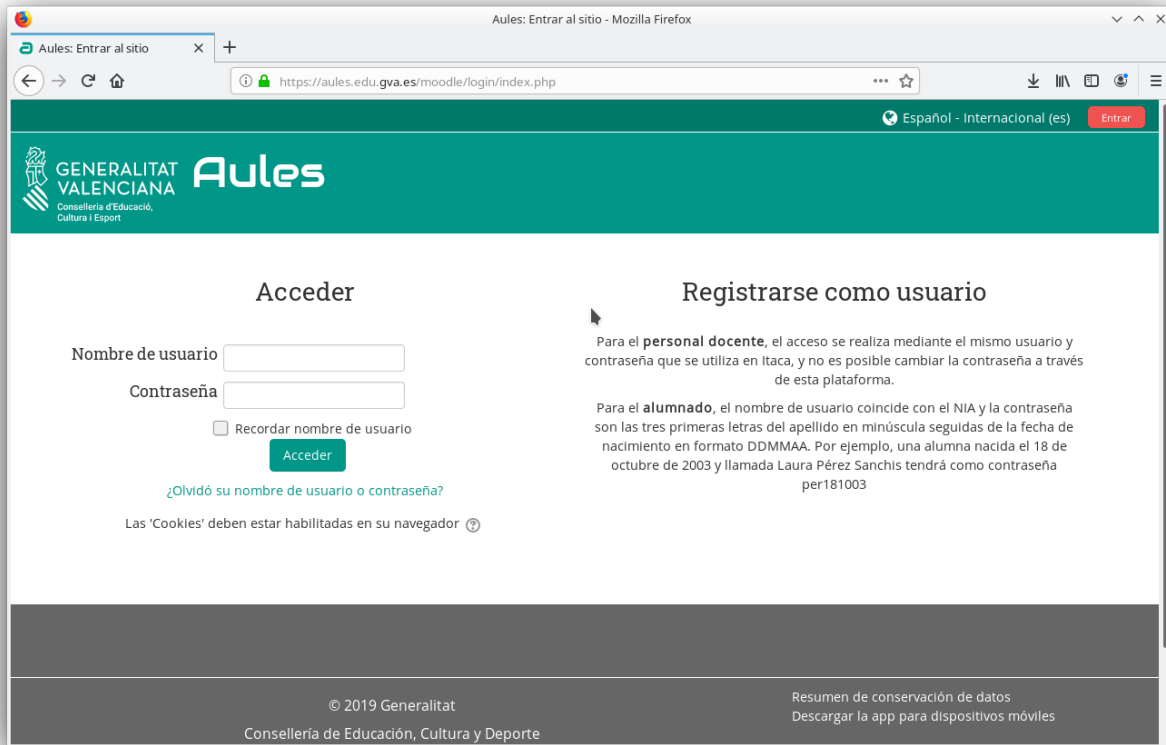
Aules: Entrar al sitio - Mozilla Firefox

Aules: Entrar al sitio ×

https://aules.edu.gva.es/moodle/login/index.php

Español - Internacional (es) Entrar

GENERALITAT VALENCIANA
Conselleria d'Educació, Cultura i Esport

Aules

Acceder

Nombre de usuario

Contraseña

Recordar nombre de usuario

Acceder

¿Olvidó su nombre de usuario o contraseña?

Las 'Cookies' deben estar habilitadas en su navegador

Registrarse como usuario

Para el **personal docente**, el acceso se realiza mediante el mismo usuario y contraseña que se utiliza en Itaca, y no es posible cambiar la contraseña a través de esta plataforma.

Para el **alumnado**, el nombre de usuario coincide con el NIA y la contraseña son las tres primeras letras del apellido en minúscula seguidas de la fecha de nacimiento en formato DDMMAA. Por ejemplo, una alumna nacida el 18 de octubre de 2003 y llamada Laura Pérez Sanchis tendrá como contraseña per181003

© 2019 Generalitat

Consellería de Educación, Cultura y Deporte

Resumen de conservación de datos
Descargar la app para dispositivos móviles